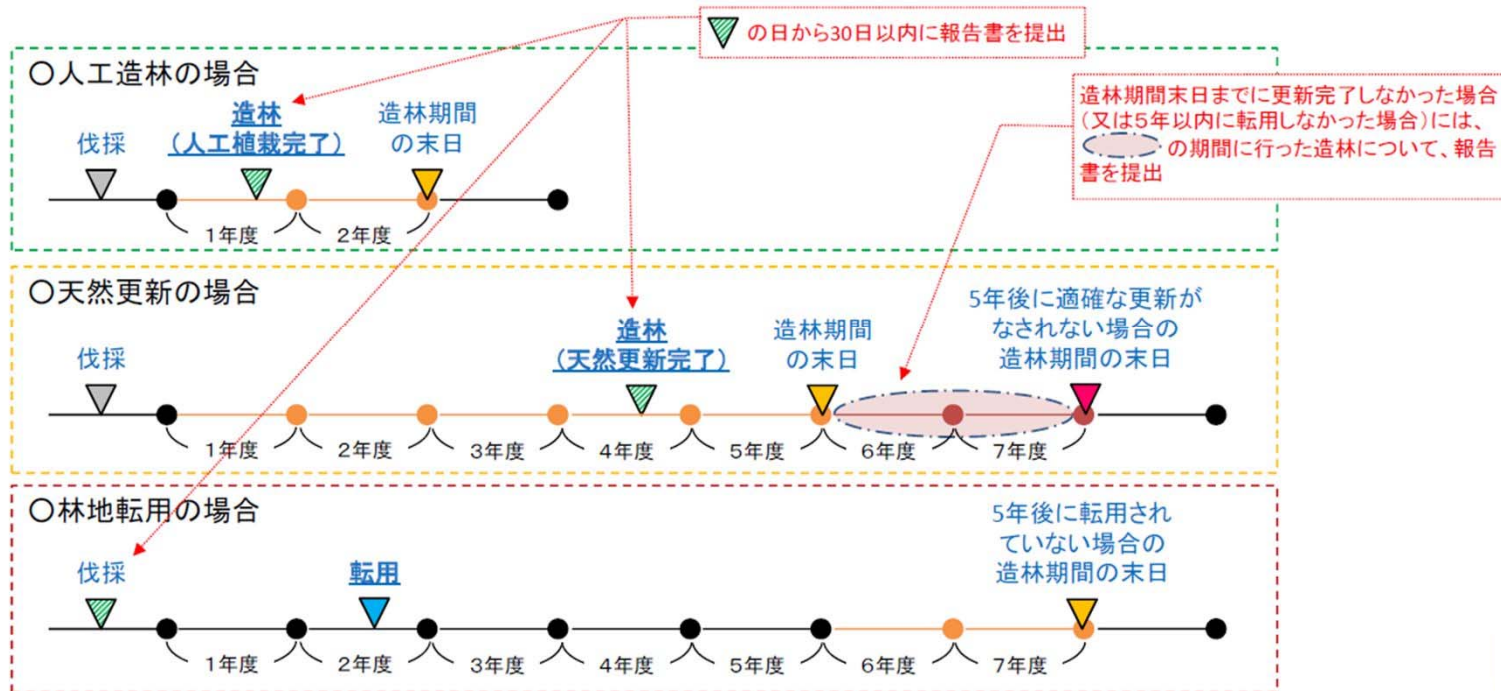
の日から30日以内に報告書を提出

造林期間末日までに更新完了しなかった場合(又は5年以内に転用しなかった場合)には、の期間に行った造林について、報告書を提出

○人工造林の場合

伐採

造林
(人工植栽完了)

造林期間
の末日

1年度 2年度

○天然更新の場合

伐採

造林
(天然更新完了)

造林期間
の末日

5年後に適確な更新が
なされない場合の
造林期間の末日

1年度 2年度 3年度 4年度 5年度 6年度 7年度

○林地転用の場合

伐採

転用

5年後に転用され
ていない場合の
造林期間の末日

1年度 2年度 3年度 4年度 5年度 6年度 7年度